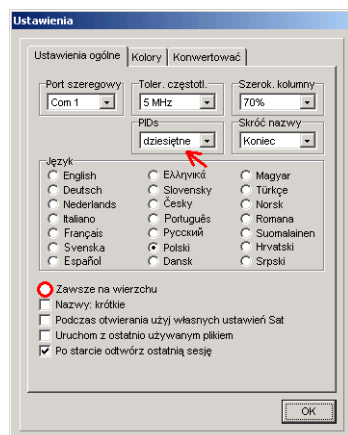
Ustawienia

Ustawienia ogólne | Kolory | Konwertować

Port szeregowy
Com 1

Toler. częstotl.
5 MHz

Szerok. kolumny
70%

PIDs
dziesiętne

Skróć nazwy
Koniec

Język
English
Deutsch
Nederlands
Italiano
Français
Svenska
Español
Ελληνικά
Slovensky
Česky
Português
Русский
Polski
Dansk
Magyar
Türkçe
Norsk
Romana
Suomalainen
Hrvatski
Srpski

Zawsze na wierzchu
Nazwy: krótkie
Podczas otwierania użyj własnych ustawień Sat
Uruchom z ostatnio używanym plikiem
Po starcie odtwórz ostatnią sesję

OK